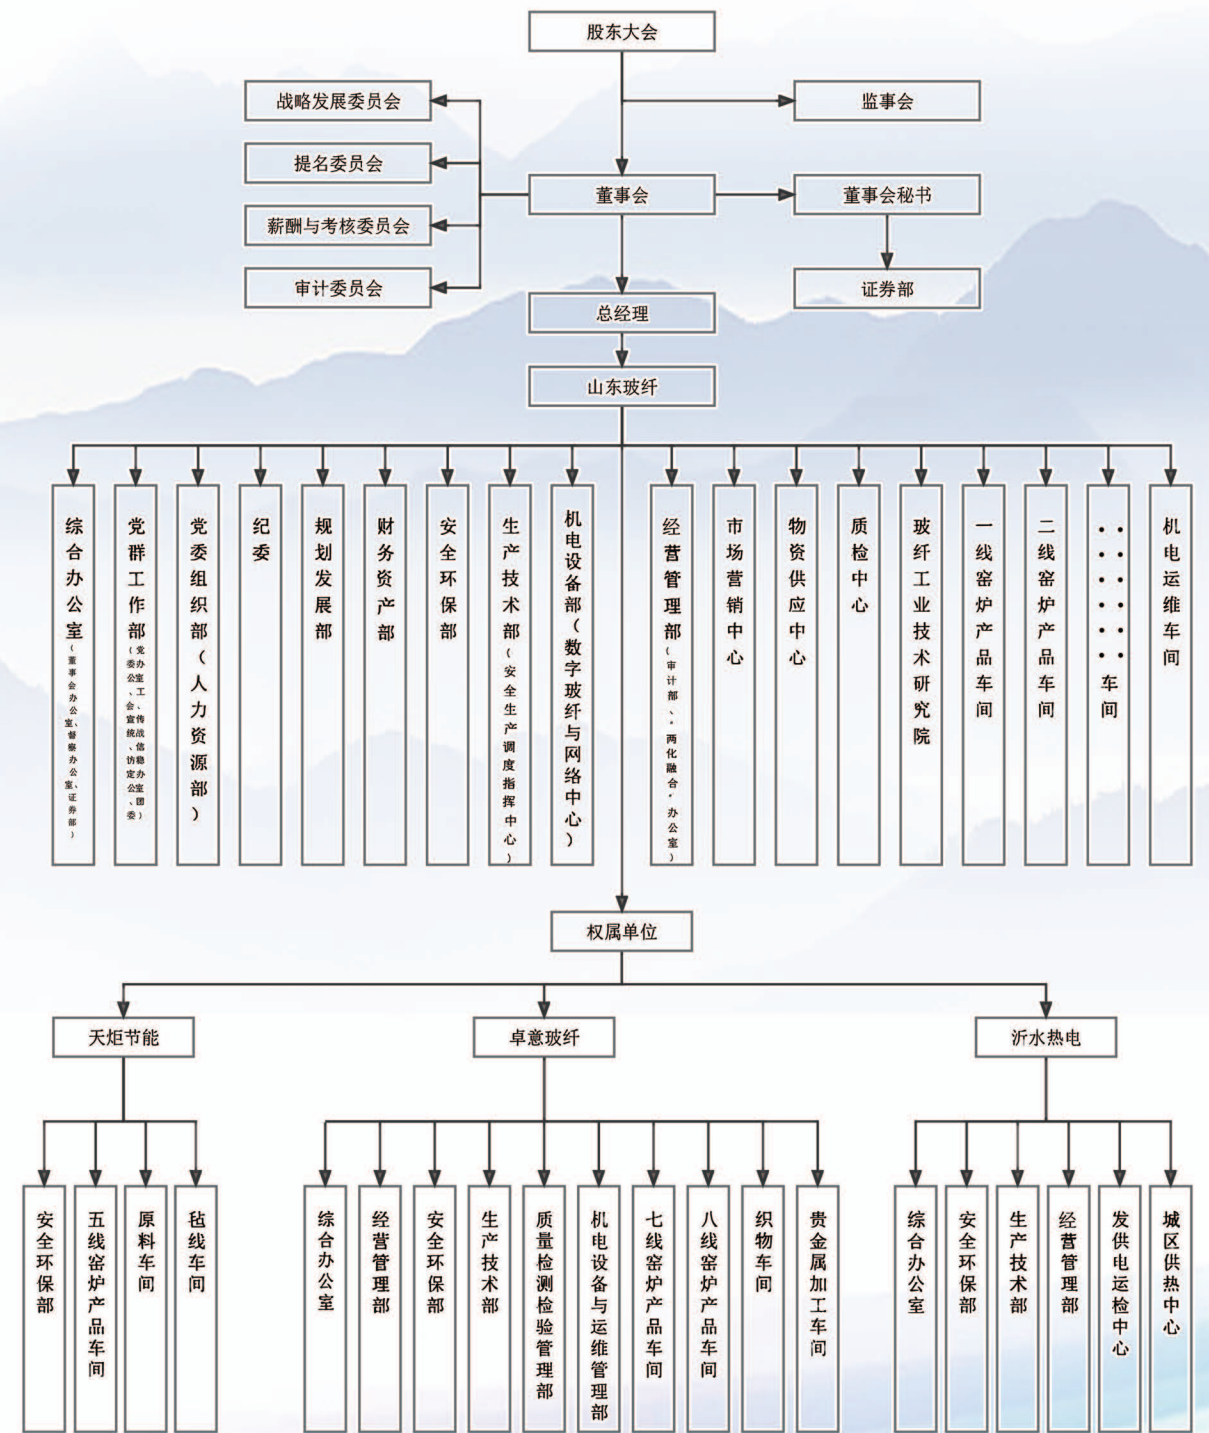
股东大会

战略发展委员会
提名委员会
薪酬与考核委员会
审计委员会

监事会

董事会

董事会秘书

证券部

总经理

山东玻纤

综合办公室（董事会办公室、督察办公室、证券部）
党群工作部（党委办公室、工会、宣传统战、信访稳定办公室、团委）
党委组织部（人力资源部）
纪委
规划发展部
财务资产部
安全环保部
生产技术部（安全生产调度指挥中心）
机电设备部（数字玻纤与网络中心）
经营管理部（审计部、"两化融合"办公室）
市场营销中心
物资供应中心
质检中心
玻纤工业技术研究院
一线窑炉产品车间
二线窑炉产品车间
……车间
机电运维车间

权属单位

天炬节能
卓意玻纤
沂水热电

安全环保部
五线窑炉产品车间
原料车间
毡线车间

综合办公室
经营管理部
安全环保部
生产技术部
质量检测检验管理部
机电设备与运维管理部
七线窑炉产品车间
八线窑炉产品车间
织物车间
贵金属加工车间

综合办公室
安全环保部
生产技术部
经营管理部
发供电运检中心
城区供热中心